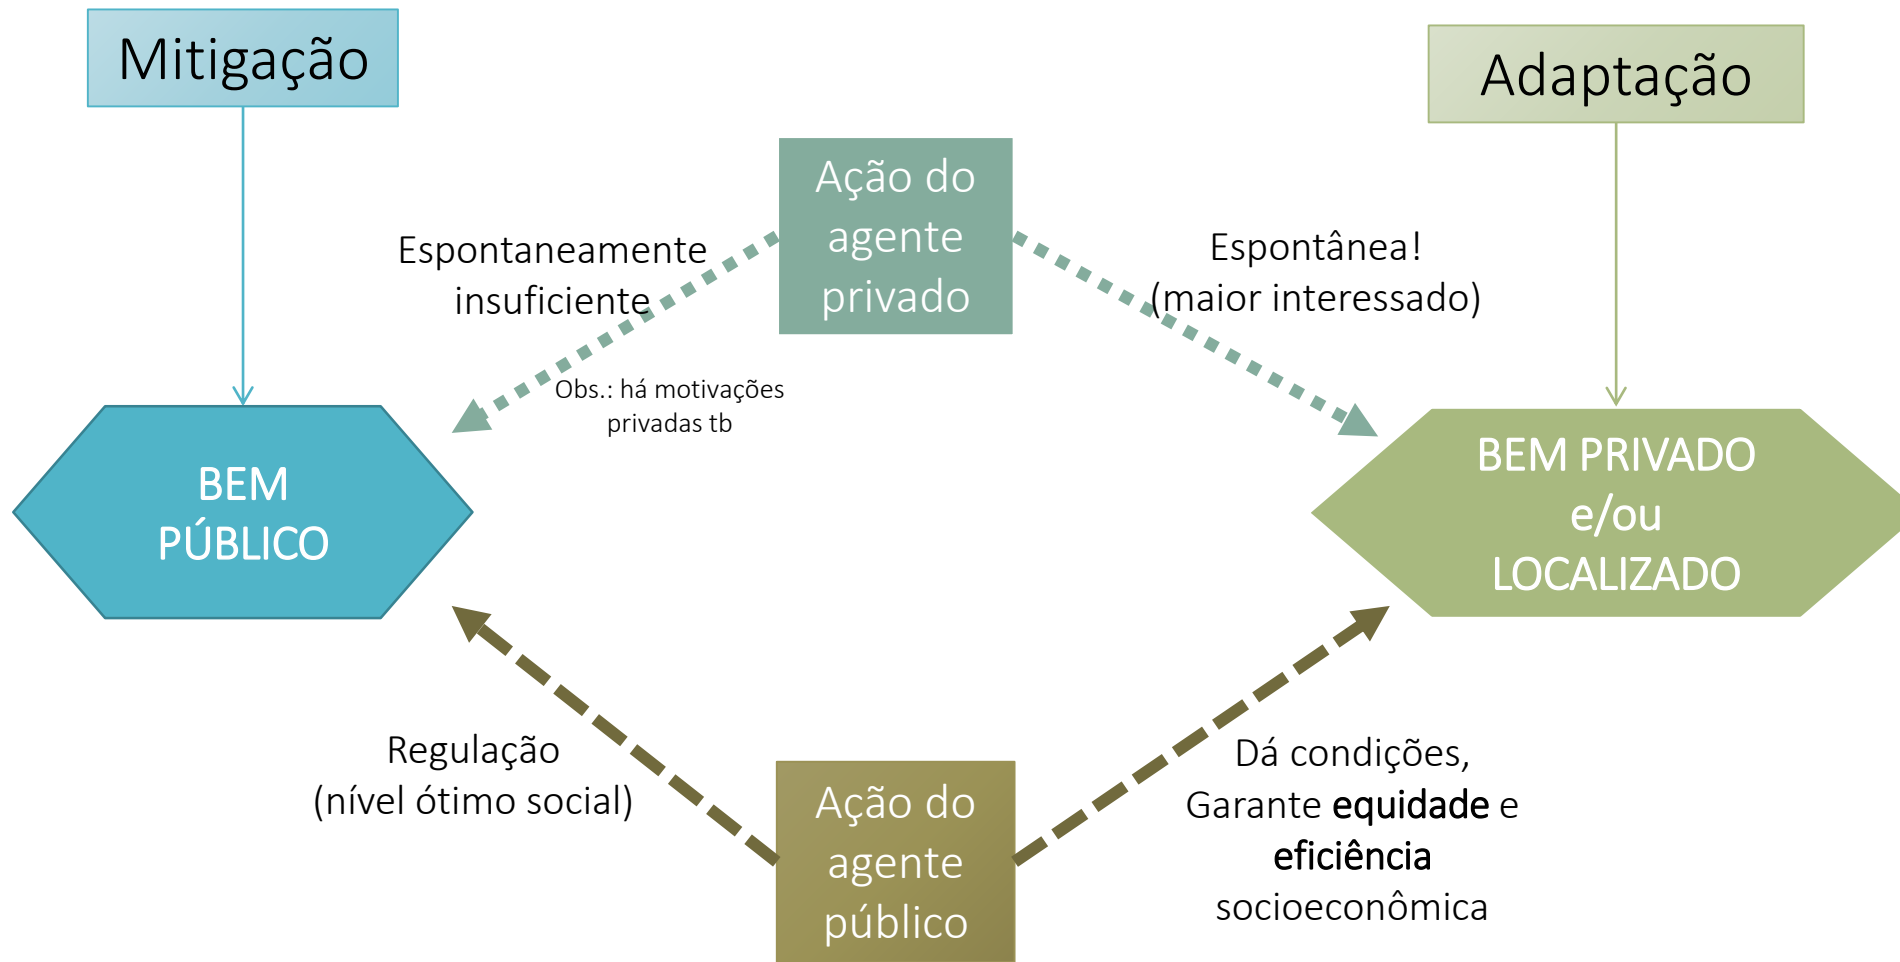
Mitigação

Adaptação

Ação do agente privado

Espontaneamente insuficiente

Espontânea!
(maior interessado)

Obs.: há motivações privadas tb

BEM PÚBLICO

BEM PRIVADO e/ou LOCALIZADO

Regulação
(nível ótimo social)

Dá condições, Garante **equidade** e **eficiência** socioeconômica

Ação do agente público